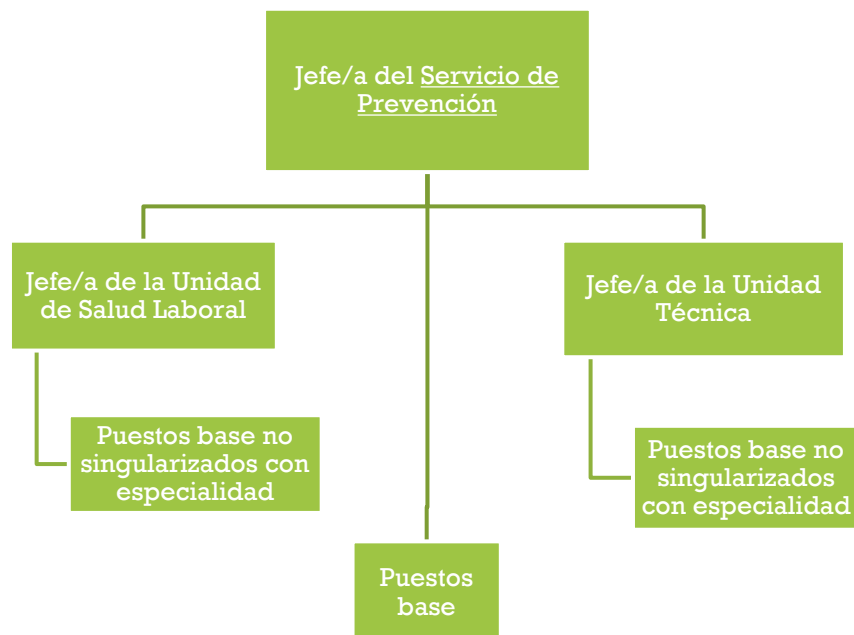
Jefe/a del Servicio de Prevención

Jefe/a de la Unidad de Salud Laboral

Jefe/a de la Unidad Técnica

Puestos base no singularizados con especialidad

Puestos base

Puestos base no singularizados con especialidad